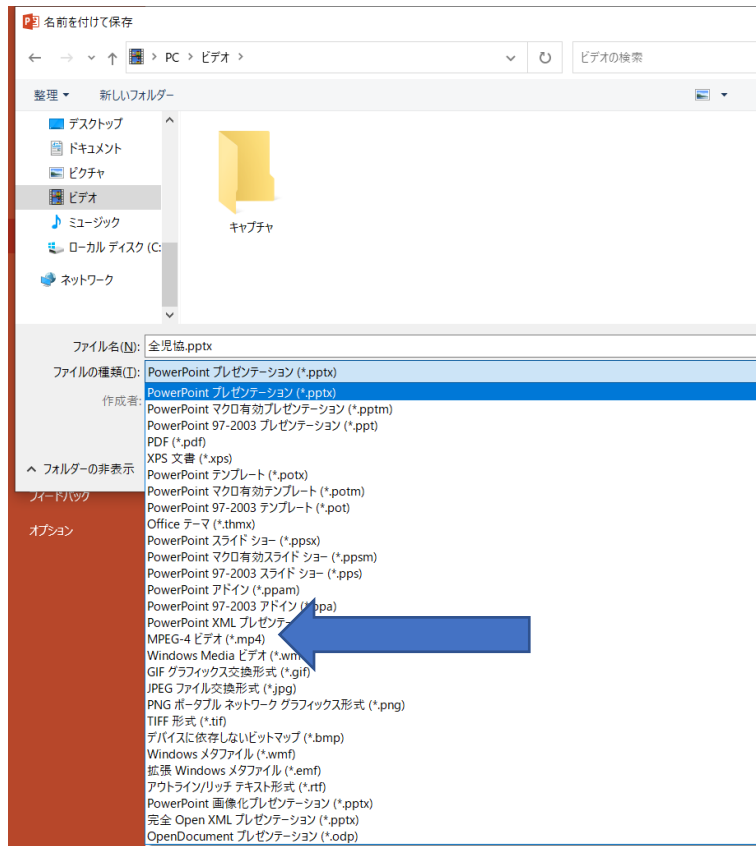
名前を付けて保存

PC > ビデオ >

ビデオの検索

整理 ▾ 新しいフォルダー

デスクトップ
ドキュメント
ピクチャ
ビデオ
ミュージック
ローカル ディスク (C:
ネットワーク

キャプチャ

ファイル名(N): 全児協.pptx
ファイルの種類(T): PowerPoint プレゼンテーション (*.pptx)
作成者:

^ フォルダーの非表示

フィードバック
オプション

PowerPoint プレゼンテーション (*.pptx)
PowerPoint マクロ有効プレゼンテーション (*.pptm)
PowerPoint 97-2003 プレゼンテーション (*.ppt)
PDF (*.pdf)
XPS 文書 (*.xps)
PowerPoint テンプレート (*.potx)
PowerPoint マクロ有効テンプレート (*.potm)
PowerPoint 97-2003 テンプレート (*.pot)
Office テーマ (*.thmx)
PowerPoint スライド ショー (*.ppsx)
PowerPoint マクロ有効スライド ショー (*.ppsm)
PowerPoint 97-2003 スライド ショー (*.pps)
PowerPoint アドイン (*.ppam)
PowerPoint 97-2003 アドイン (*.ppa)
PowerPoint XML プレゼンテ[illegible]
MPEG-4 ビデオ (*.mp4)
Windows Media ビデオ (*.wm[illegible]
GIF グラフィックス交換形式 (*.gif)
JPEG ファイル交換形式 (*.jpg)
PNG ポータブル ネットワーク グラフィックス形式 (*.png)
TIFF 形式 (*.tif)
デバイスに依存しないビットマップ (*.bmp)
Windows メタファイル (*.wmf)
拡張 Windows メタファイル (*.emf)
アウトライン/リッチ テキスト形式 (*.rtf)
PowerPoint 画像化プレゼンテーション (*.pptx)
完全 Open XML プレゼンテーション (*.pptx)
OpenDocument プレゼンテーション (*.odp)